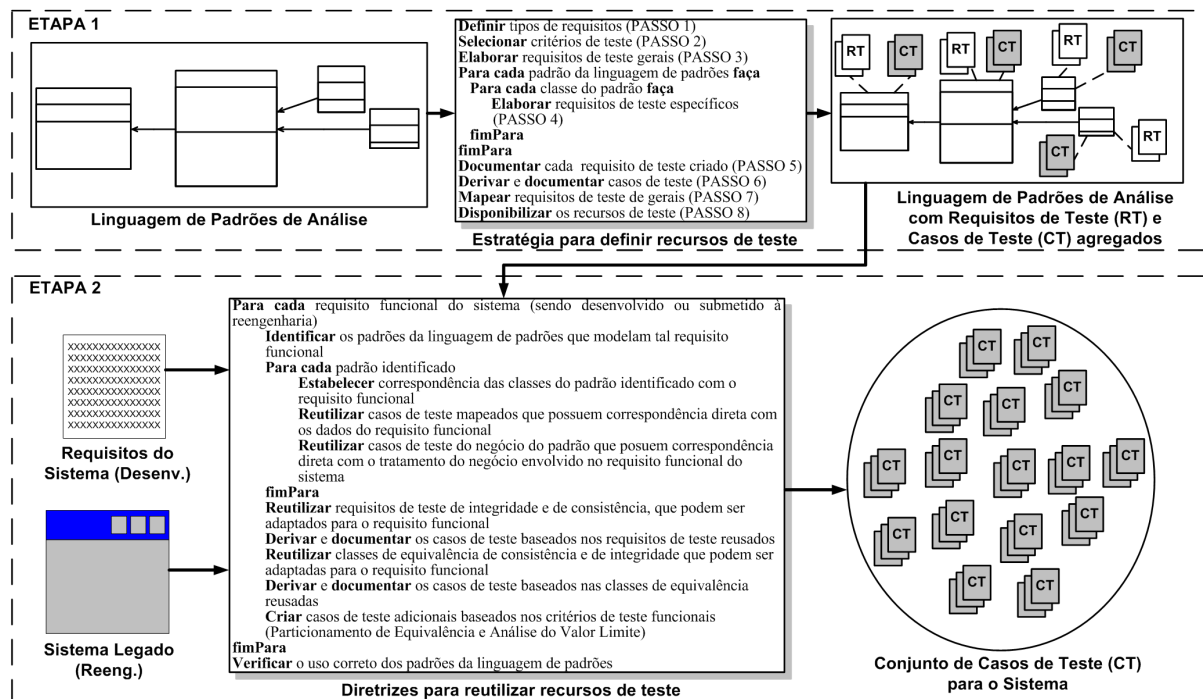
ETAPA 1

Linguagem de Padrões de Análise

**Definir** tipos de requisitos (PASSO 1)
**Selecionar** critérios de teste (PASSO 2)
**Elaborar** requisitos de teste gerais (PASSO 3)
**Para cada** padrão da linguagem de padrões **faça**
**Para cada** classe do padrão **faça**
**Elaborar** requisitos de teste específicos (PASSO 4)
**fimPara**
**fimPara**
**Documentar** cada requisito de teste criado (PASSO 5)
**Derivar** e **documentar** casos de teste (PASSO 6)
**Mapear** requisitos de teste de gerais (PASSO 7)
**Disponibilizar** os recursos de teste (PASSO 8)

Estratégia para definir recursos de teste

RT CT RT CT RT CT RT CT

Linguagem de Padrões de Análise com Requisitos de Teste (RT) e Casos de Teste (CT) agregados

ETAPA 2

XXXXXXXXXXXXXXX
XXXXXXXXXXXXXXX
XXXXXXXXXXXXXXX
XXXXXXXXXXXXXXX
XXXXXXXXXXXXXXX
XXXXXXXXXXXXXXX
XXXXXXXXXXXXXXX
XXXXXXXXXXXXXXX
XXXXXXXXXXXXXXX

Requisitos do Sistema (Desenv.)

Sistema Legado (Reeng.)

**Para cada** requisito funcional do sistema (sendo desenvolvido ou submetido à reengenharia)
**Identificar** os padrões da linguagem de padrões que modelam tal requisito funcional
**Para cada** padrão identificado
**Estabelecer** correspondência das classes do padrão identificado com o requisito funcional
**Reutilizar** casos de teste mapeados que possuem correspondência direta com os dados do requisito funcional
**Reutilizar** casos de teste do negócio do padrão que posuem correspondência direta com o tratamento do negócio envolvido no requisito funcional do sistema
**fimPara**
**Reutilizar** requisitos de teste de integridade e de consistência, que podem ser adaptados para o requisito funcional
**Derivar** e **documentar** os casos de teste baseados nos requisitos de teste reusados
**Reutilizar** classes de equivalência de consistência e de integridade que podem ser adaptadas para o requisito funcional
**Derivar** e **documentar** os casos de teste baseados nas classes de equivalência reusadas
**Criar** casos de teste adicionais baseados nos critérios de teste funcionais (Particionamento de Equivalência e Análise do Valor Limite)
**fimPara**
**Verificar** o uso correto dos padrões da linguagem de padrões

Diretrizes para reutilizar recursos de teste

CT CT CT CT CT CT CT CT CT CT CT CT CT CT CT CT CT CT

Conjunto de Casos de Teste (CT) para o Sistema